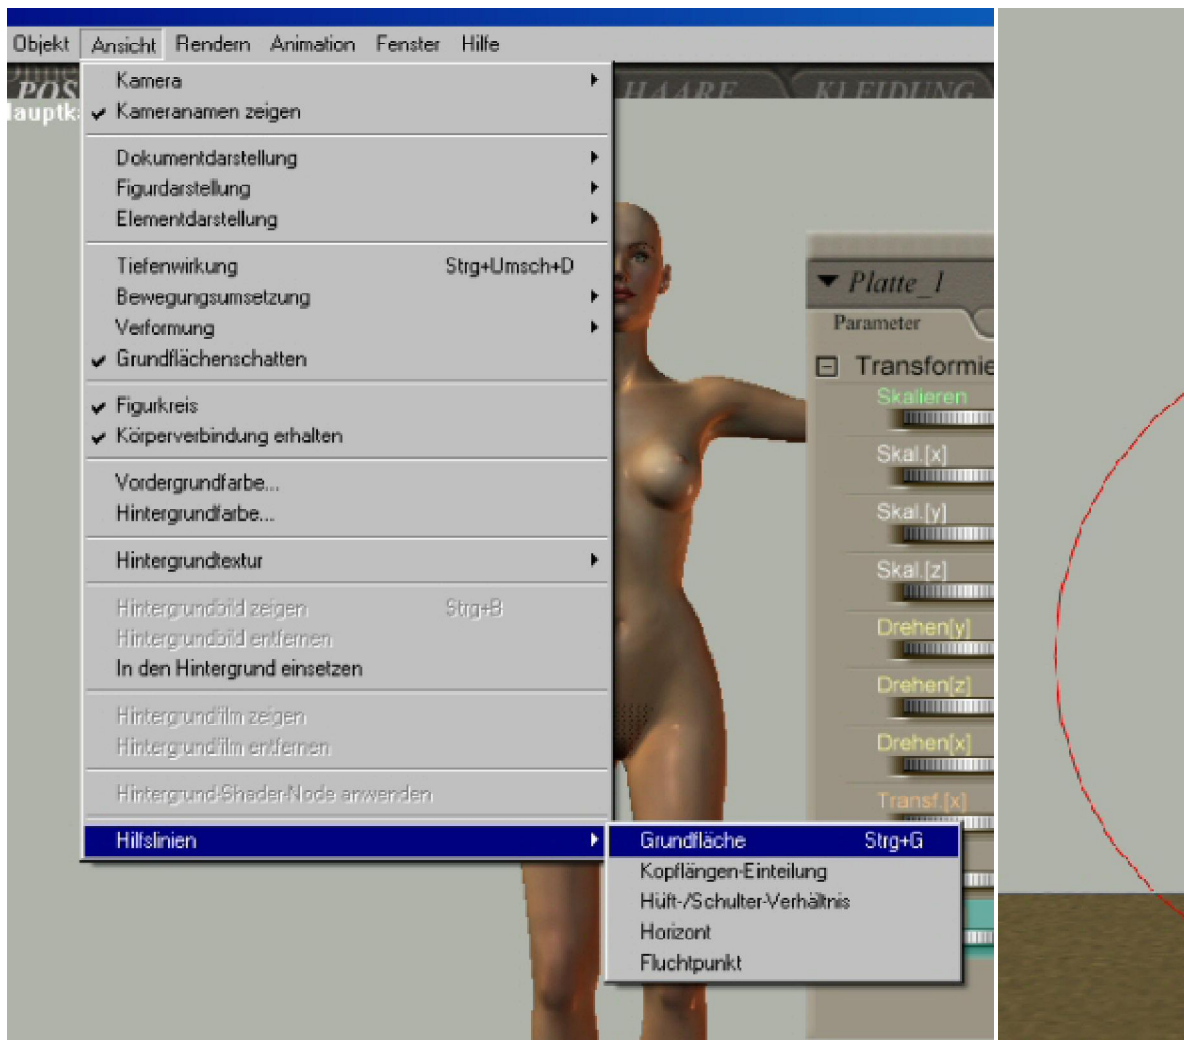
Objekt Ansicht Rendern Animation Fenster Hilfe

POS
Hauptk

HAARE KLEIDUNG

Kamera
✔ Kameranamen zeigen

Dokumentdarstellung
Figurdarstellung
Elementdarstellung

Tiefenwirkung Strg+Umsch+D
Bewegungsumsetzung
Verformung
✔ Grundflächenschatten

✔ Figurkreis
✔ Körperverbindung erhalten

Vordergrundfarbe...
Hintergrundfarbe...

Hintergrundtextur

Hintergrundbild zeigen Strg+B
Hintergrundbild entfernen
In den Hintergrund einsetzen

Hintergrundfilm zeigen
Hintergrundfilm entfernen

Hintergrund-Shader-Node anwenden

Hilfslinien

Grundfläche Strg+G
Kopflängen-Einteilung
Hüft-/Schulter-Verhältnis
Horizont
Fluchtpunkt

Platte_1
Parameter
Transformie
Skalieren
Skal.[x]
Skal.[y]
Skal.[z]
Drehen[y]
Drehen[z]
Drehen[x]
Transf.[x]